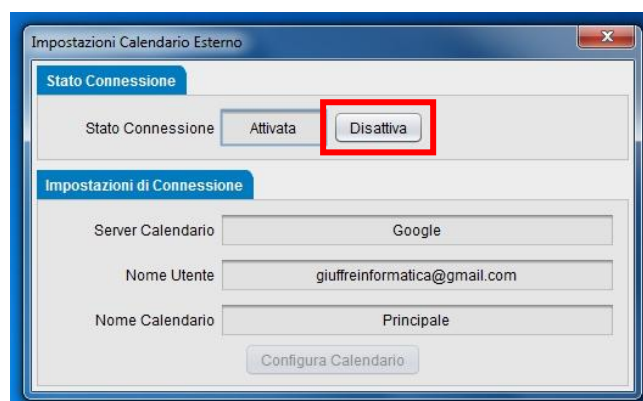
Impostazioni Calendario Esterno

Stato Connessione

Stato Connessione Attivata Disattiva

Impostazioni di Connessione

Server Calendario Google

Nome Utente giuffreinformatica@gmail.com

Nome Calendario Principale

Configura Calendario